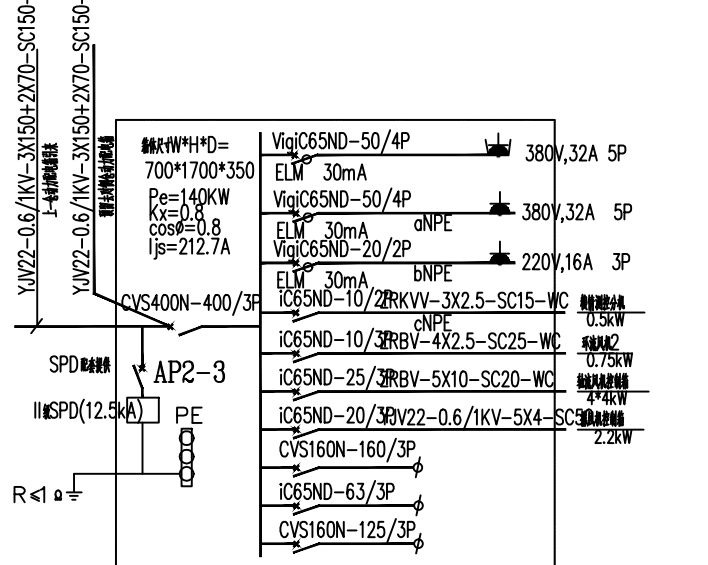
YJV22-0.6/1KV-3X150+2X70-SC150-
YJV22-0.6/1KV-3X150+2X70-SC150-
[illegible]
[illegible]

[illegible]*W*H*D=
700*1700*350
Pe=140KW
Kx=0.8
cosø=0.8
Ijs=212.7A

VigiC65ND-50/4P
ELM 30mA
380V,32A 5P
VigiC65ND-50/4P
ELM 30mA
aNPE
380V,32A 5P
VigiC65ND-20/2P
ELM 30mA
bNPE
220V,16A 3P
CVS400N-400/3P
iC65ND-10/2P
RKVV-3X2.5-SC15-WC
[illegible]
0.5kW
cNPE
iC65ND-10/3P
RBV-4X2.5-SC25-WC
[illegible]2
0.75kW
SPD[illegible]
AP2-3
iC65ND-25/3P
RBV-5X10-SC20-WC
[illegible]
4*4kW
II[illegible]SPD(12.5kA)
PE
iC65ND-20/3P
YJV22-0.6/1KV-5X4-SC50
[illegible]
2.2kW
CVS160N-160/3P
R≤1Ω
iC65ND-63/3P
CVS160N-125/3P